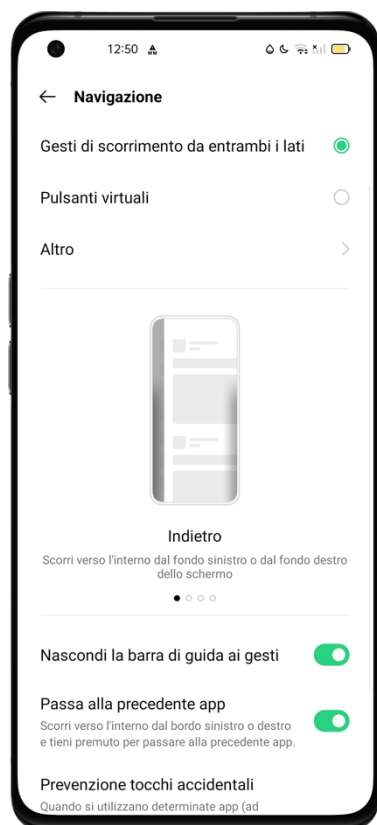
12:50

← Navigazione

Gesti di scorrimento da entrambi i lati

Pulsanti virtuali

Altro

Indietro

Scorri verso l'interno dal fondo sinistro o dal fondo destro dello schermo

Nascondi la barra di guida ai gesti

Passa alla precedente app

Scorri verso l'interno dal bordo sinistro o destro e tieni premuto per passare alla precedente app.

Prevenzione tocchi accidentali

Quando si utilizzano determinate app (ad